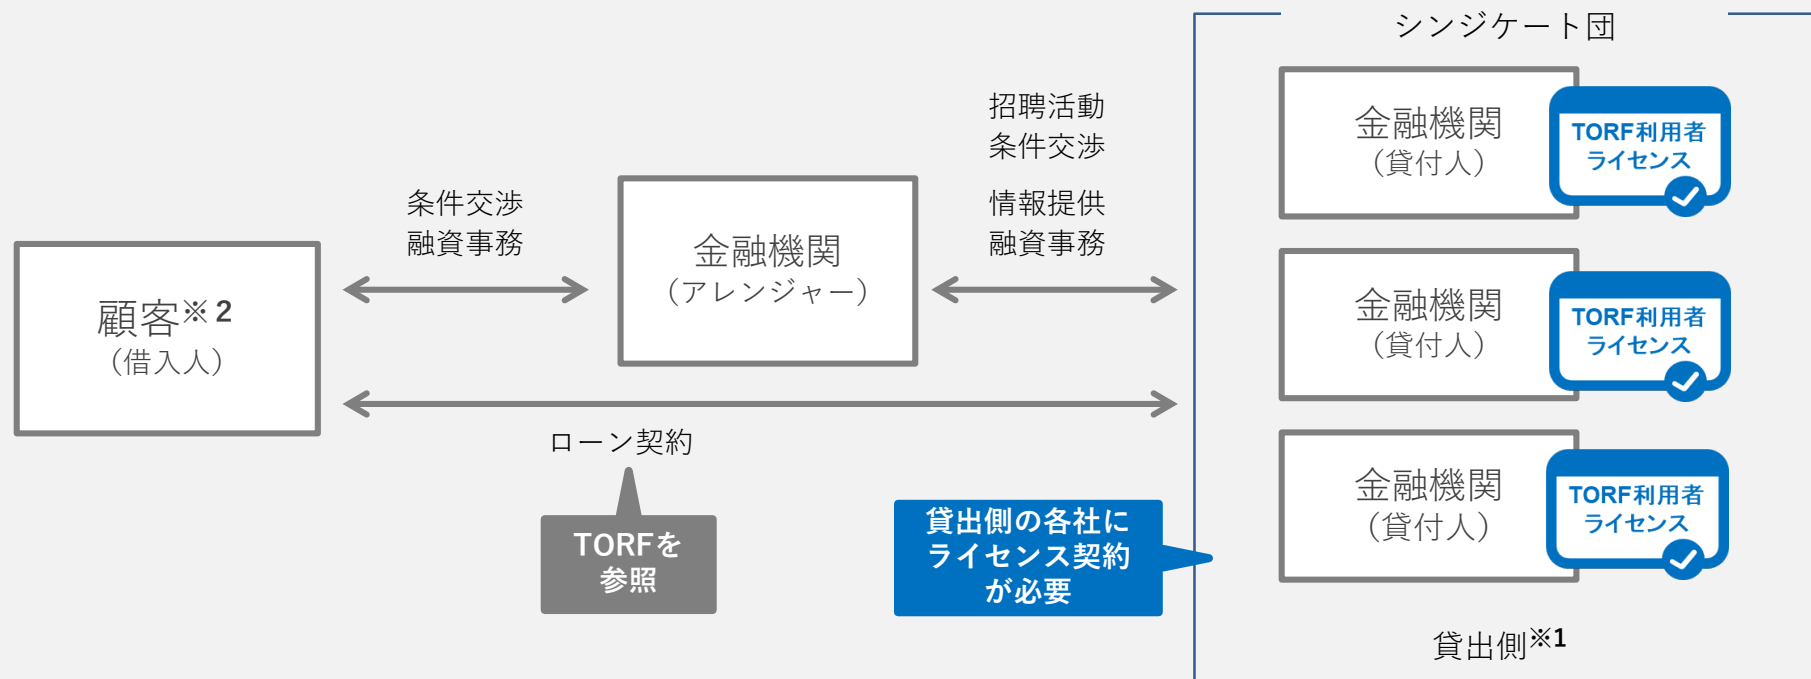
シンジケート団

顧客※2
（借入人）

条件交渉
融資事務

金融機関
（アレンジャー）

招聘活動
条件交渉

情報提供
融資事務

ローン契約

TORFを
参照

貸出側の各社に
ライセンス契約
が必要

金融機関
（貸付人）

TORF利用者
ライセンス

金融機関
（貸付人）

TORF利用者
ライセンス

金融機関
（貸付人）

TORF利用者
ライセンス

貸出側※1